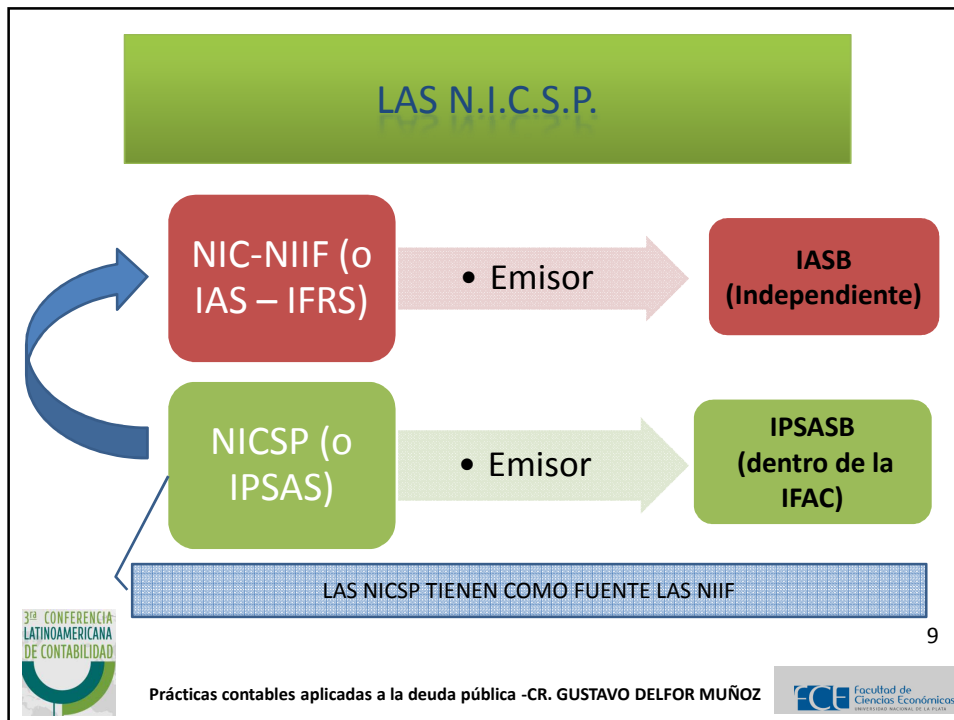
LAS N.I.C.S.P.

NIC-NIIF (o IAS – IFRS)

• Emisor

IASB (Independiente)

NICSP (o IPSAS)

• Emisor

IPSASB (dentro de la IFAC)

LAS NICSP TIENEN COMO FUENTE LAS NIIF

9

3ra CONFERENCIA LATINOAMERICANA DE CONTABILIDAD

Prácticas contables aplicadas a la deuda pública -CR. GUSTAVO DELFOR MUÑOZ

FCE Facultad de Ciencias Económicas UNIVERSIDAD NACIONAL DE LA PLATA